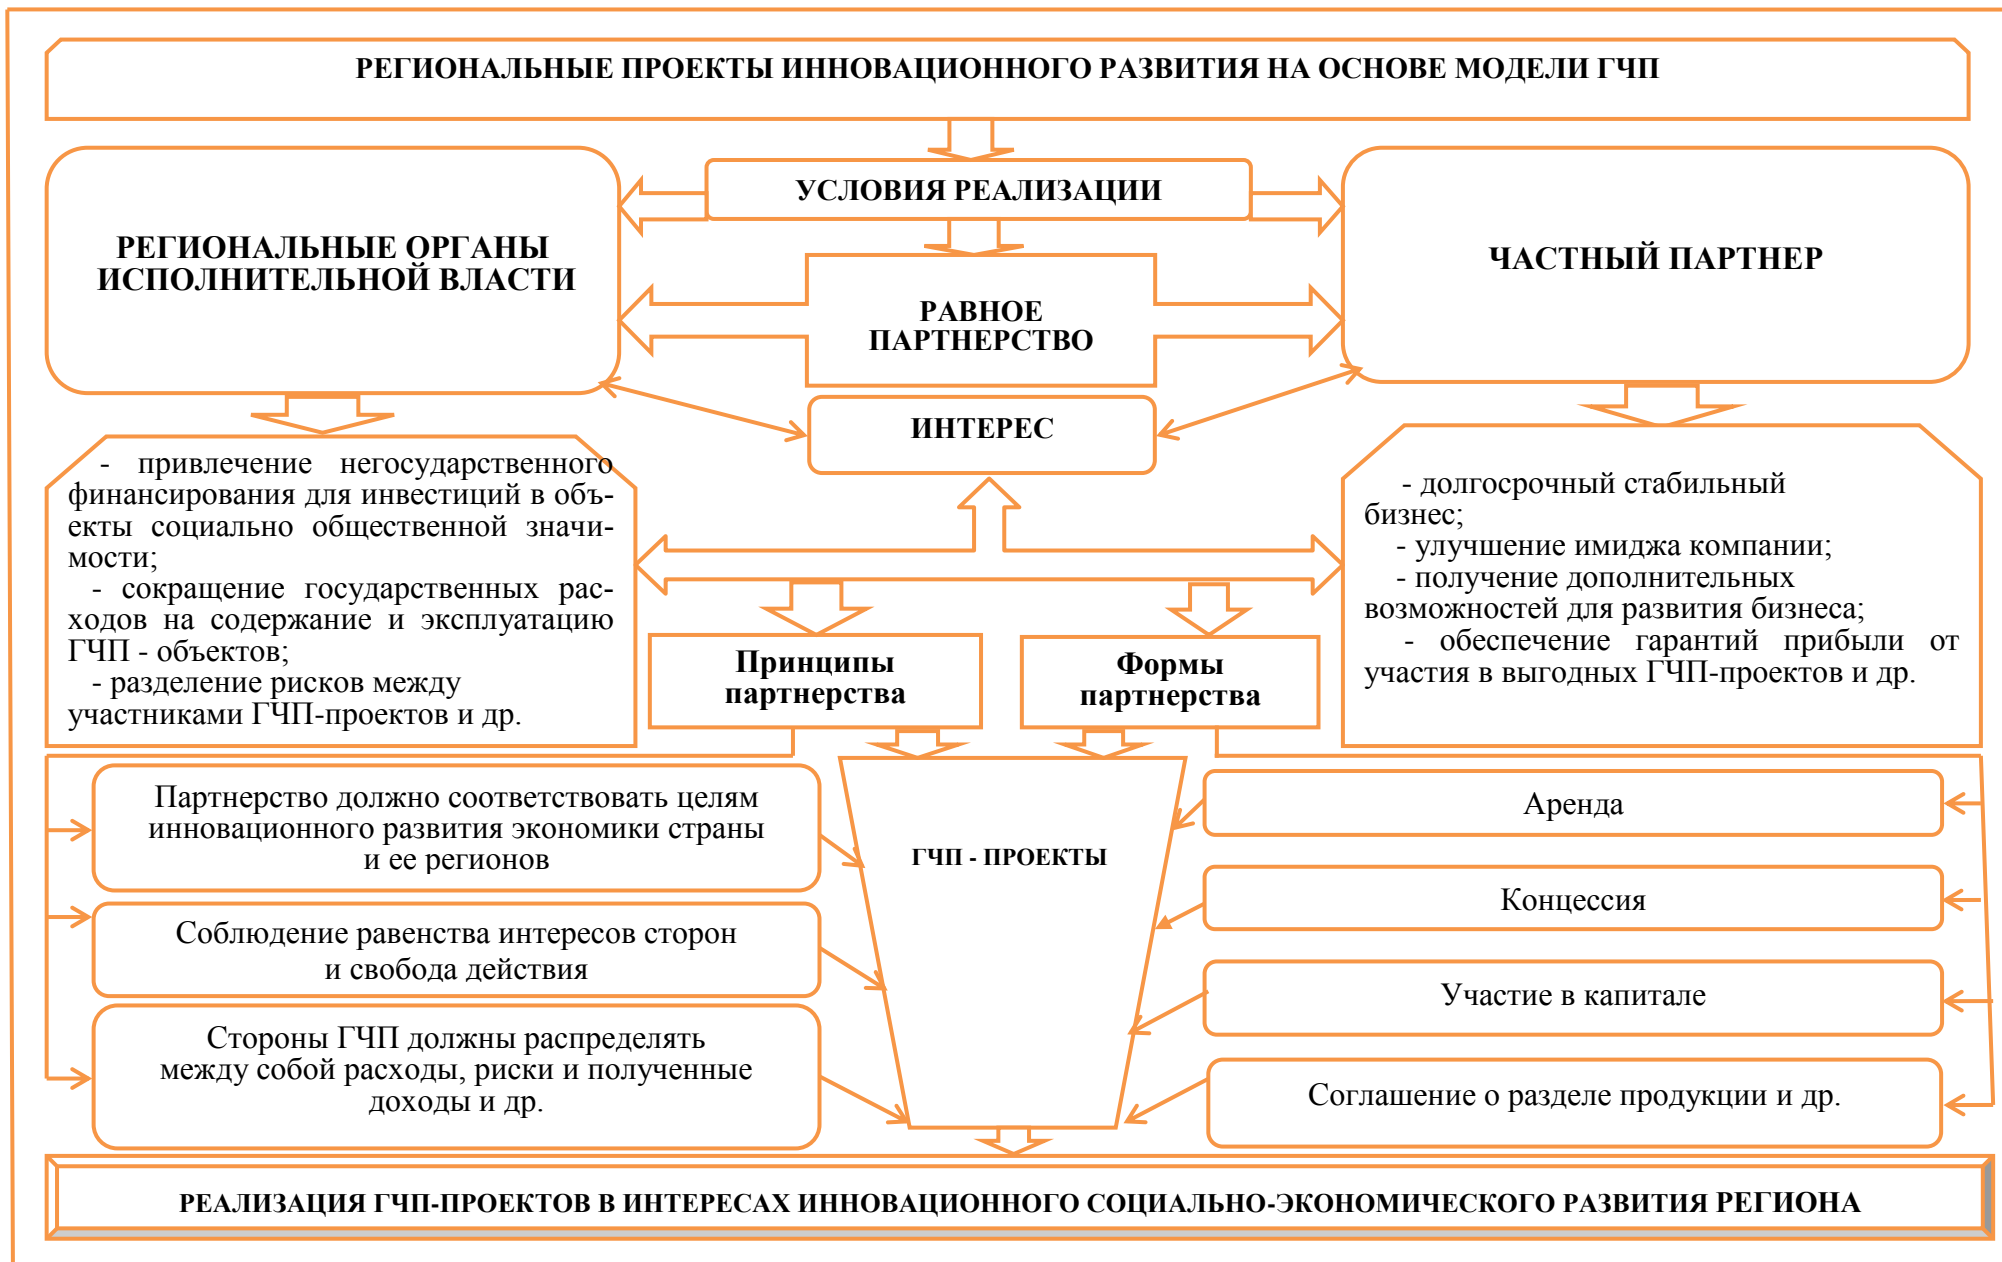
РЕГИОНАЛЬНЫЕ ПРОЕКТЫ ИННОВАЦИОННОГО РАЗВИТИЯ НА ОСНОВЕ МОДЕЛИ ГЧП

УСЛОВИЯ РЕАЛИЗАЦИИ

РЕГИОНАЛЬНЫЕ ОРГАНЫ ИСПОЛНИТЕЛЬНОЙ ВЛАСТИ

РАВНОЕ ПАРТНЕРСТВО

ЧАСТНЫЙ ПАРТНЕР

ИНТЕРЕС

- привлечение негосударственного финансирования для инвестиций в объекты социально общественной значимости;
- сокращение государственных расходов на содержание и эксплуатацию ГЧП - объектов;
- разделение рисков между участниками ГЧП-проектов и др.

- долгосрочный стабильный бизнес;
- улучшение имиджа компании;
- получение дополнительных возможностей для развития бизнеса;
- обеспечение гарантий прибыли от участия в выгодных ГЧП-проектов и др.

Принципы партнерства

Формы партнерства

Партнерство должно соответствовать целям инновационного развития экономики страны и ее регионов

Соблюдение равенства интересов сторон и свобода действия

Стороны ГЧП должны распределять между собой расходы, риски и полученные доходы и др.

ГЧП - ПРОЕКТЫ

Аренда

Концессия

Участие в капитале

Соглашение о разделе продукции и др.

РЕАЛИЗАЦИЯ ГЧП-ПРОЕКТОВ В ИНТЕРЕСАХ ИННОВАЦИОННОГО СОЦИАЛЬНО-ЭКОНОМИЧЕСКОГО РАЗВИТИЯ РЕГИОНА